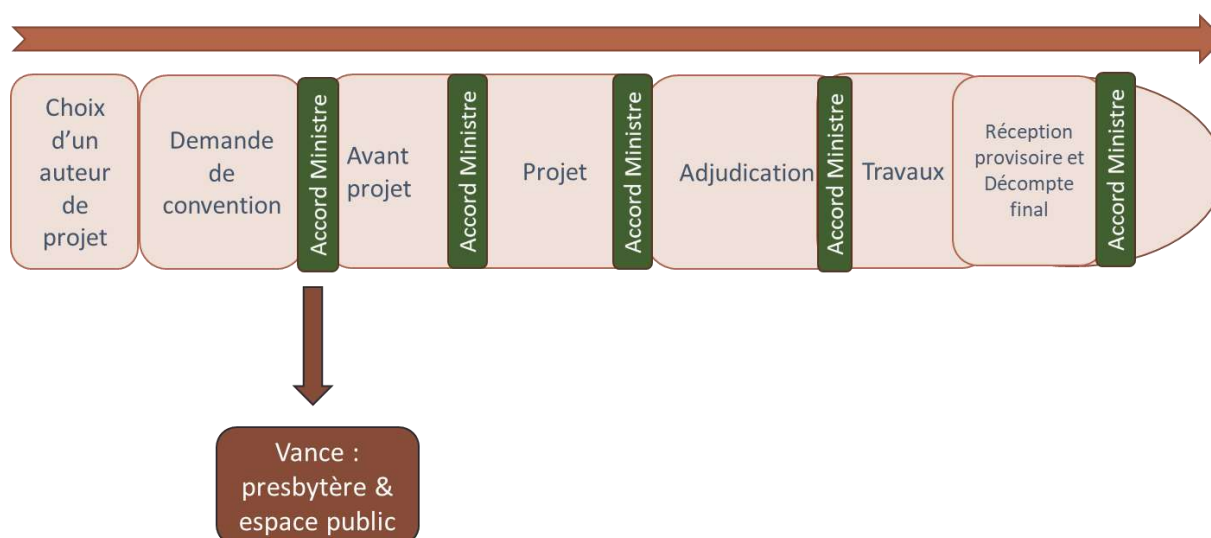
Choix d'un auteur de projet

Demande de convention

Accord Ministre

Avant projet

Accord Ministre

Projet

Accord Ministre

Adjudication

Accord Ministre

Travaux

Réception provisoire et Décompte final

Accord Ministre

Vance : presbytère & espace public